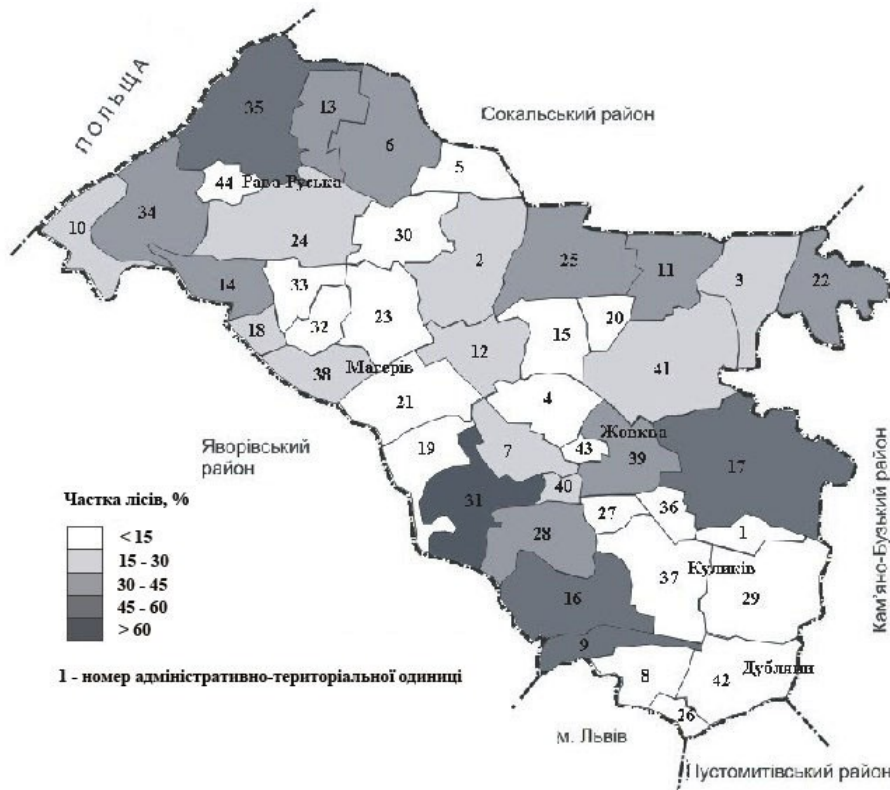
ПОЛЬЩА

Сокальський район

35
13
6
5
44 Рава-Руська
10
34
24
30
2
25
11
3
22
14
33
32
23
15
20
18
12
41
38 Магерів
21
4
Яворівський район
19
7
43
Жовква
39
17
Кам'яно-Бузький район
31
40
27
36
1
28
Куликів
37
29
16
9
8
42 Дубляни
26
м. Львів
Пустомитівський район

Частка лісів, %
< 15
15 - 30
30 - 45
45 - 60
> 60

1 - номер адміністративно-територіальної одиниці